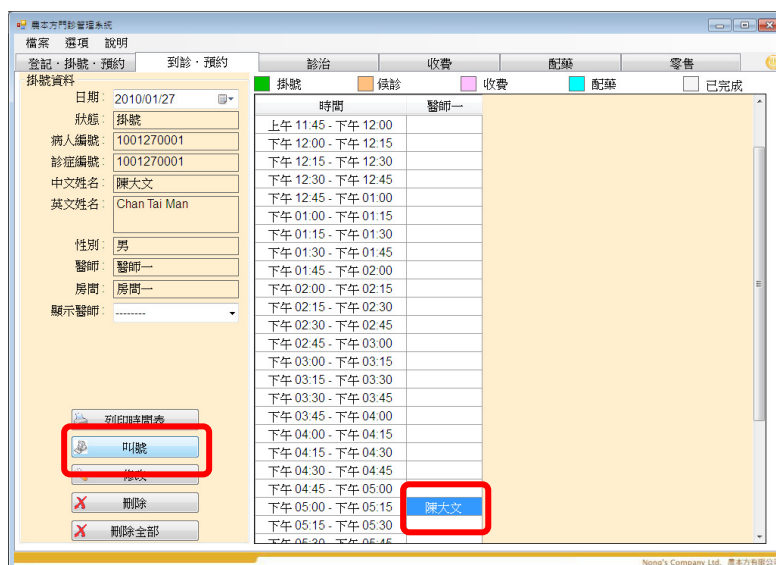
農本方門診管理系統

檔案 選項 說明

登記・掛號・預約 | 到診・預約 | 診治 | 收費 | 配藥 | 零售

掛號資料

日期: 2010/01/27
狀態: 掛號
病人編號: 1001270001
診症編號: 1001270001
中文姓名: 陳大文
英文姓名: Chan Tai Man
性別: 男
醫師: 醫師一
房間: 房間一
顯示醫師: --------

列印時間表
叫號
修改
刪除
刪除全部

掛號 侯診 收費 配藥 已完成

| 時間 | 醫師一 |
|---|---|
| 上午 11:45 - 下午 12:00 | |
| 下午 12:00 - 下午 12:15 | |
| 下午 12:15 - 下午 12:30 | |
| 下午 12:30 - 下午 12:45 | |
| 下午 12:45 - 下午 01:00 | |
| 下午 01:00 - 下午 01:15 | |
| 下午 01:15 - 下午 01:30 | |
| 下午 01:30 - 下午 01:45 | |
| 下午 01:45 - 下午 02:00 | |
| 下午 02:00 - 下午 02:15 | |
| 下午 02:15 - 下午 02:30 | |
| 下午 02:30 - 下午 02:45 | |
| 下午 02:45 - 下午 03:00 | |
| 下午 03:00 - 下午 03:15 | |
| 下午 03:15 - 下午 03:30 | |
| 下午 03:30 - 下午 03:45 | |
| 下午 03:45 - 下午 04:00 | |
| 下午 04:00 - 下午 04:15 | |
| 下午 04:15 - 下午 04:30 | |
| 下午 04:30 - 下午 04:45 | |
| 下午 04:45 - 下午 05:00 | |
| 下午 05:00 - 下午 05:15 | 陳大文 |
| 下午 05:15 - 下午 05:30 | |
| 下午 05:30 - 下午 05:45 | |

Nong's Company Ltd. 農本方有限公司